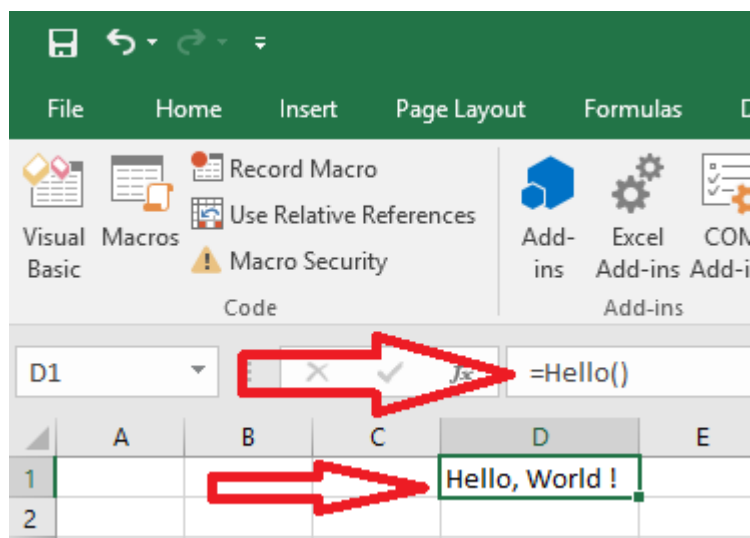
File Home Insert Page Layout Formulas D

Visual Basic
Macros
Record Macro
Use Relative References
Macro Security
Code

Add-ins
Excel Add-ins
COM Add-i
Add-ins

D1
fx
=Hello()

| | A | B | C | D | E |
|---|---|---|---|---|---|
| 1 | | | | Hello, World ! | |
| 2 | | | | | |